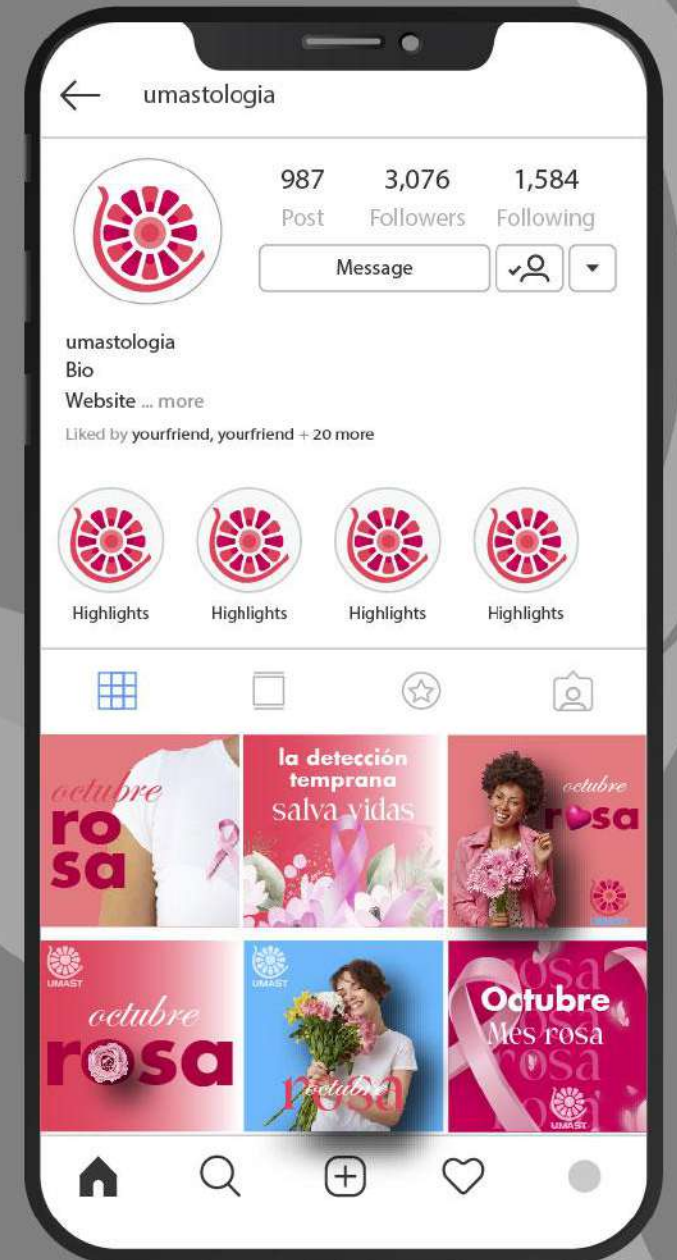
umastologia

987 Post
3,076 Followers
1,584 Following

Message

umastologia
Bio
Website ... more
Liked by yourfriend, yourfriend + 20 more

Highlights
Highlights
Highlights
Highlights

octubre
rosa

la detección temprana
salva vidas

octubre
rosa

UMAST
octubre
rosa

UMAST
octubre
rosa

rosa
Octubre
Mes rosa
rosa
rosa
UMAST